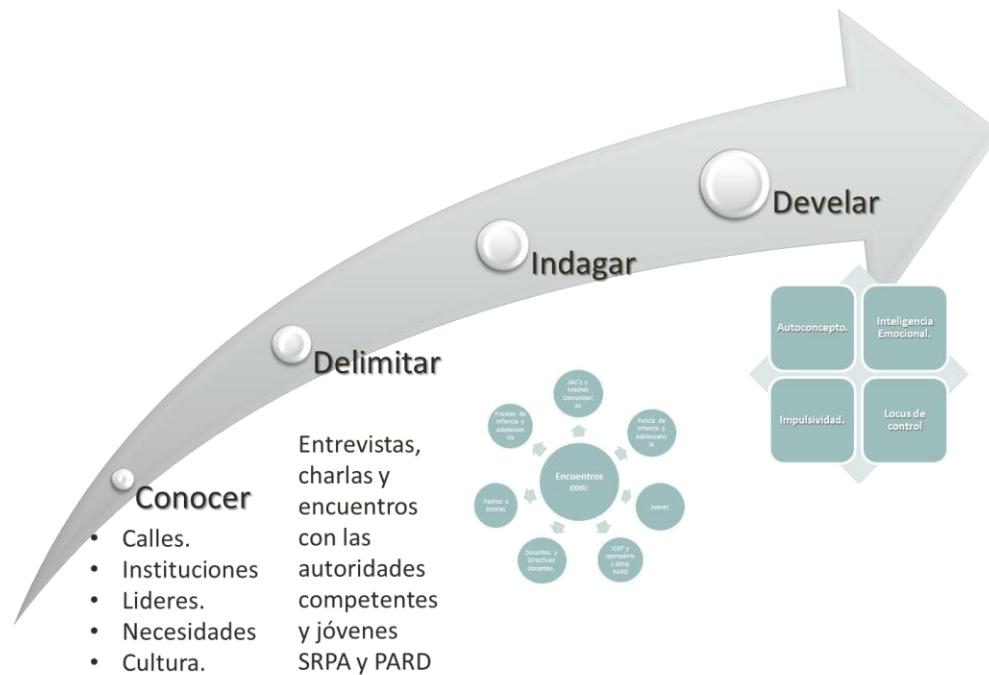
Develar

Indagar

Delimitar

Conocer

- Calles.
- Instituciones
- Lideres.
- Necesidades
- Cultura.

Entrevistas, charlas y encuentros con las autoridades competentes y jóvenes SRPA y PARD

Encuentros con:

JAC's y Madres Comunitarias

Policía de Infancia y Adolescencia

Jueces

ICBF y operadores SRPA PARD

Docentes y Directivos docentes.

Padres o tutores

Fiscales de Infancia y Adolescencia

Autoconcepto.

Inteligencia Emocional.

Impulsividad.

Locus de control